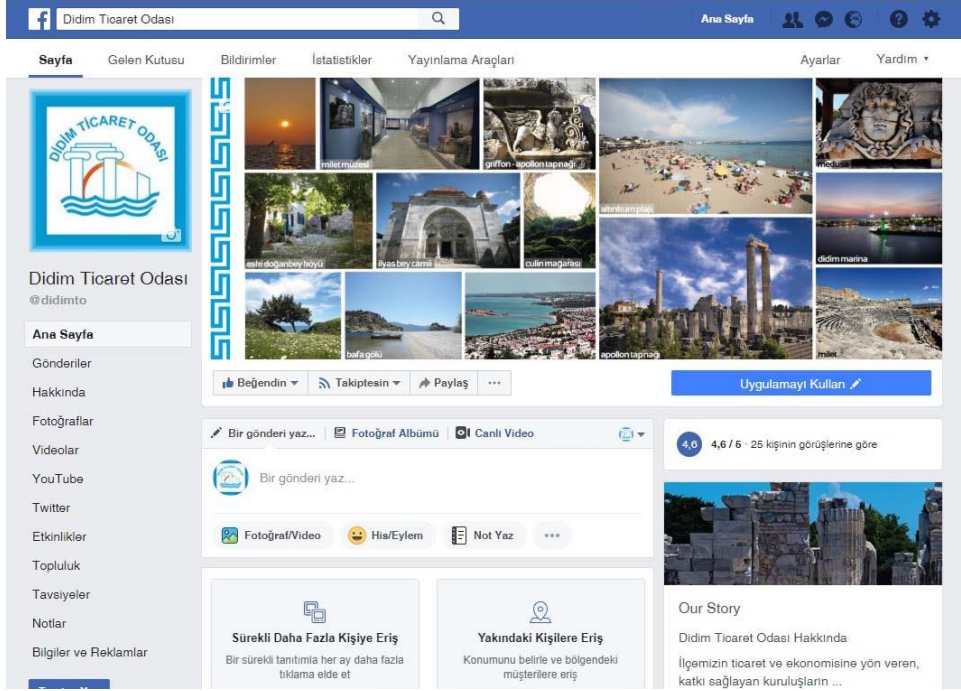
Didim Ticaret Odası

Ana Sayfa

Sayfa Gelen Kutusu Bildirimler İstatistikler Yayınlama Araçları Ayarlar Yardım

DİDİM TİCARET ODASI

Didim Ticaret Odası
@didimto

Ana Sayfa
Gönderiler
Hakkında
Fotoğraflar
Videolar
YouTube
Twitter
Etkinlikler
Topluluk
Tavsiyeler
Notlar
Bilgiler ve Reklamlar

milet müzesi
griffon - apollon tapnağı
altinkum plajı
medusa
eski doğanbey köyü
ilyas bey camii
culin mağarası
didim marina
bafa gölü
apollon tapnağı
milet

Beğendin Takiptesin Paylaş ···

Uygulamayı Kullan

Bir gönderi yaz... Fotoğraf Albümü Canlı Video

Bir gönderi yaz...

Fotoğraf/Video His/Eylem Not Yaz ···

4,6 4,6 / 5 · 25 kişinin görüşlerine göre

Sürekli Daha Fazla Kişiye Eriş
Bir sürekli tanıtımla her ay daha fazla tıklama elde et

Yakındaki Kişilere Eriş
Konumunu belirle ve bölgendeki müşterilere eriş

Our Story
Didim Ticaret Odası Hakkında
İlçemizin ticaret ve ekonomisine yön veren, katkı sağlayan kuruluşların ...